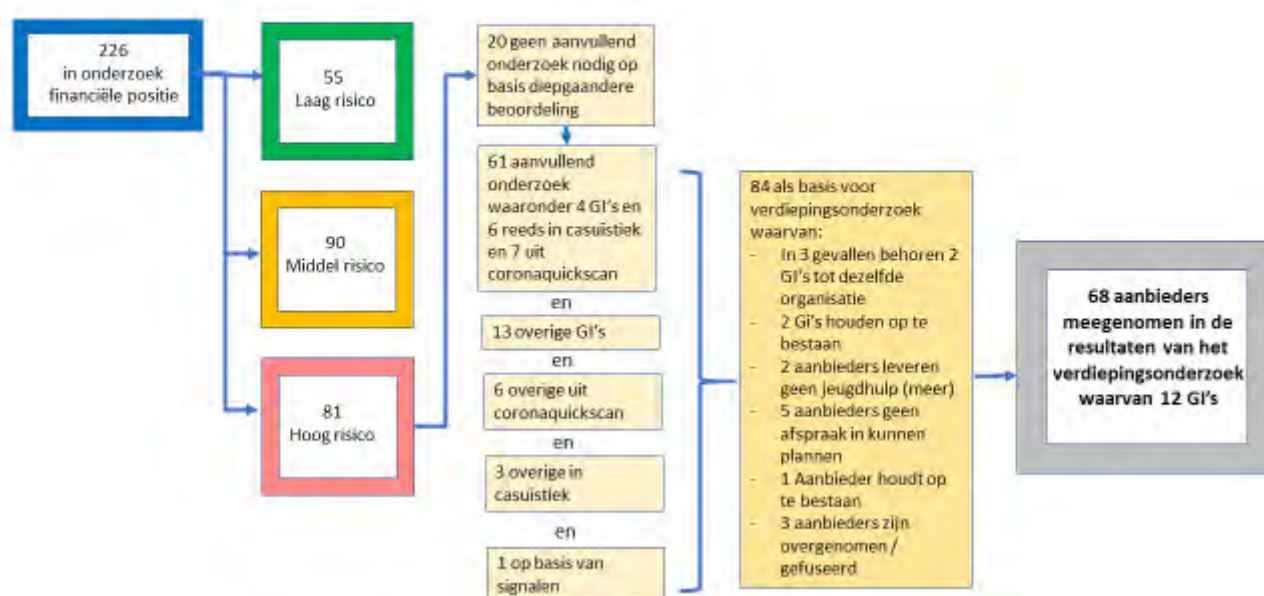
226
in onderzoek financiële positie

55
Laag risico

90
Middel risico

81
Hoog risico

20 geen aanvullend onderzoek nodig op basis diepgaandere beoordeling

61 aanvullend onderzoek waaronder 4 GI's en 6 reeds in casuistiek en 7 uit coronaquickscan

en

13 overige GI's

en

6 overige uit coronaquickscan

en

3 overige in casuistiek

en

1 op basis van signalen

84 als basis voor verdiepingsonderzoek waarvan:
- In 3 gevallen behoren 2 GI's tot dezelfde organisatie
- 2 GI's houden op te bestaan
- 2 aanbieders leveren geen jeugdhulp (meer)
- 5 aanbieders geen afspraak in kunnen plannen
- 1 Aanbieder houdt op te bestaan
- 3 aanbieders zijn overgenomen / gefuseerd

68 aanbieders meegenomen in de resultaten van het verdiepingsonderzoek waarvan 12 GI's